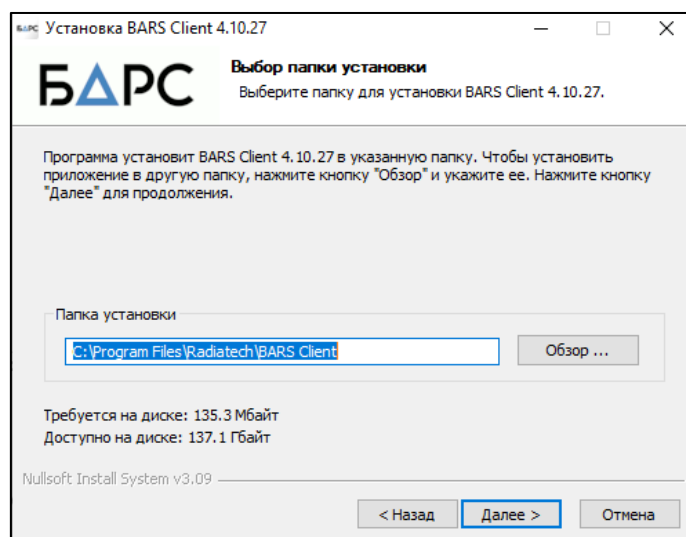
БАРС Установка BARS Client 4.10.27

БАРС

Выбор папки установки
Выберите папку для установки BARS Client 4.10.27.

Программа установит BARS Client 4.10.27 в указанную папку. Чтобы установить приложение в другую папку, нажмите кнопку "Обзор" и укажите ее. Нажмите кнопку "Далее" для продолжения.

Папка установки
C:\Program Files\Radiatech\BARS Client
Обзор ...

Требуется на диске: 135.3 Мбайт
Доступно на диске: 137.1 Гбайт

Nullsoft Install System v3.09

< Назад
Далее >
Отмена